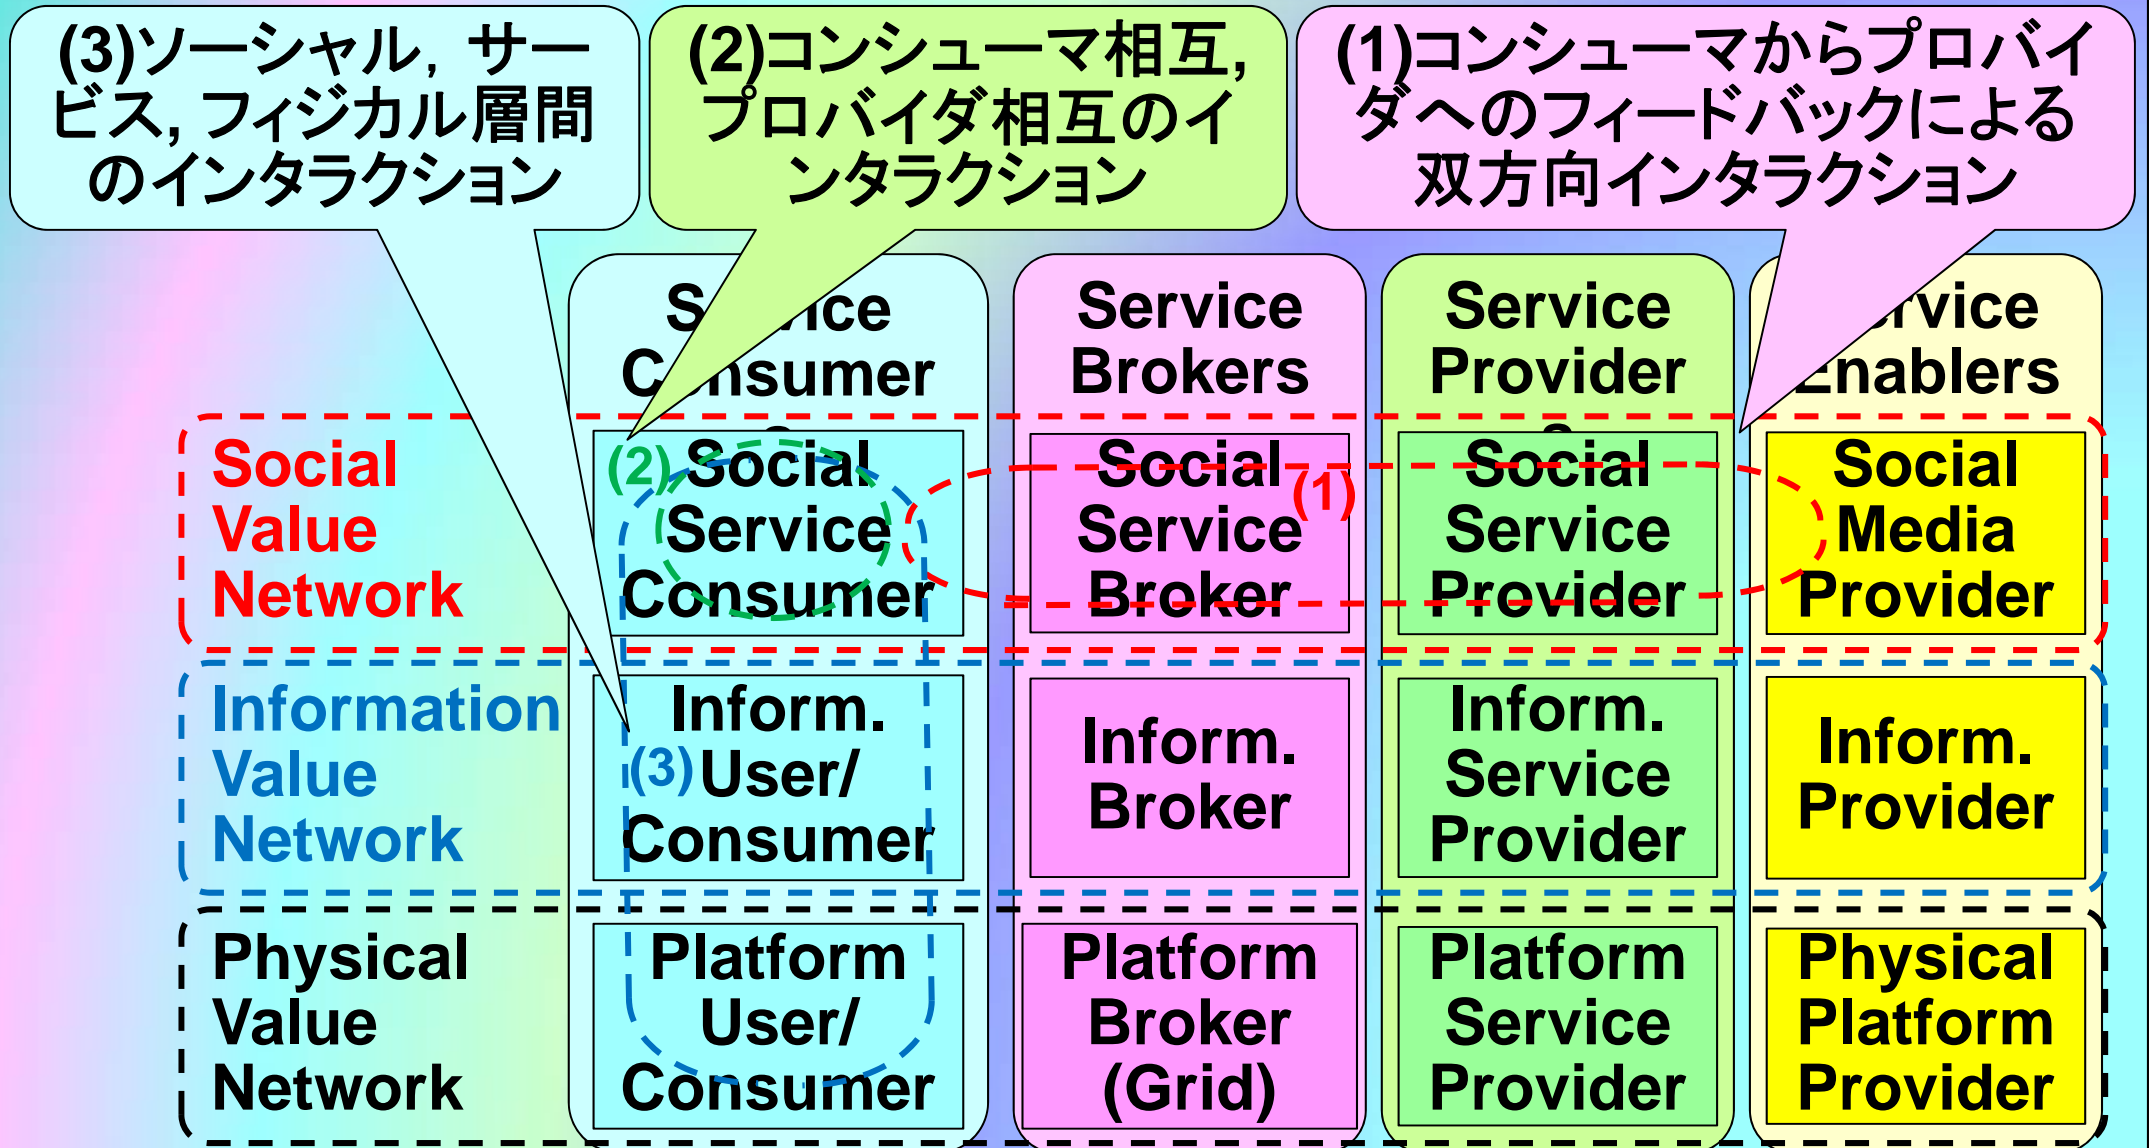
(3)ソーシャル，サービス，フィジカル層間のインタラクション

(2)コンシューマ相互，プロバイダ相互のインタラクション

(1)コンシューマからプロバイダへのフィードバックによる双方向インタラクション

S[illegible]vice C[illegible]nsumer

Service Brokers

Service Provider

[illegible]rvice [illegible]nablers

Social Value Network

(2) Social Service Consumer

Social Service Broker

(1)

Social Service Provider

Social Media Provider

Information Value Network

Inform. (3) User/ Consumer

Inform. Broker

Inform. Service Provider

Inform. Provider

Physical Value Network

Platform User/ Consumer

Platform Broker (Grid)

Platform Service Provider

Physical Platform Provider